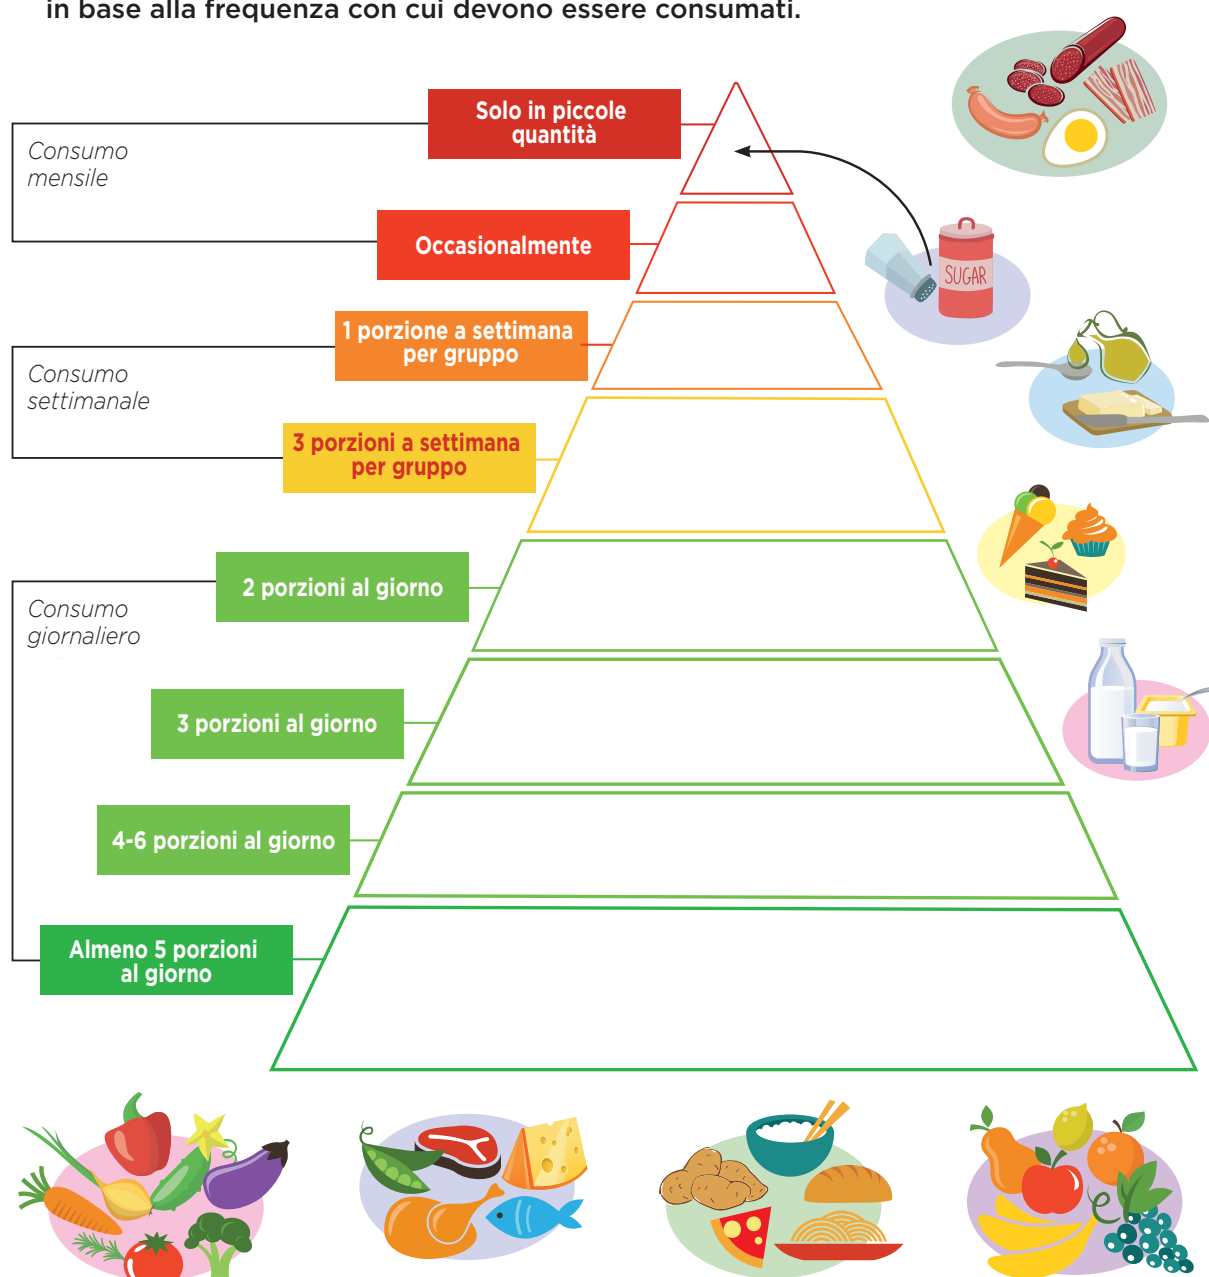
in base alla frequenza con cui devono essere consumati.

Consumo mensile

Solo in piccole quantità

Occasionalmente

Consumo settimanale

1 porzione a settimana per gruppo

3 porzioni a settimana per gruppo

Consumo giornaliero

2 porzioni al giorno

3 porzioni al giorno

4-6 porzioni al giorno

Almeno 5 porzioni al giorno

SUGAR